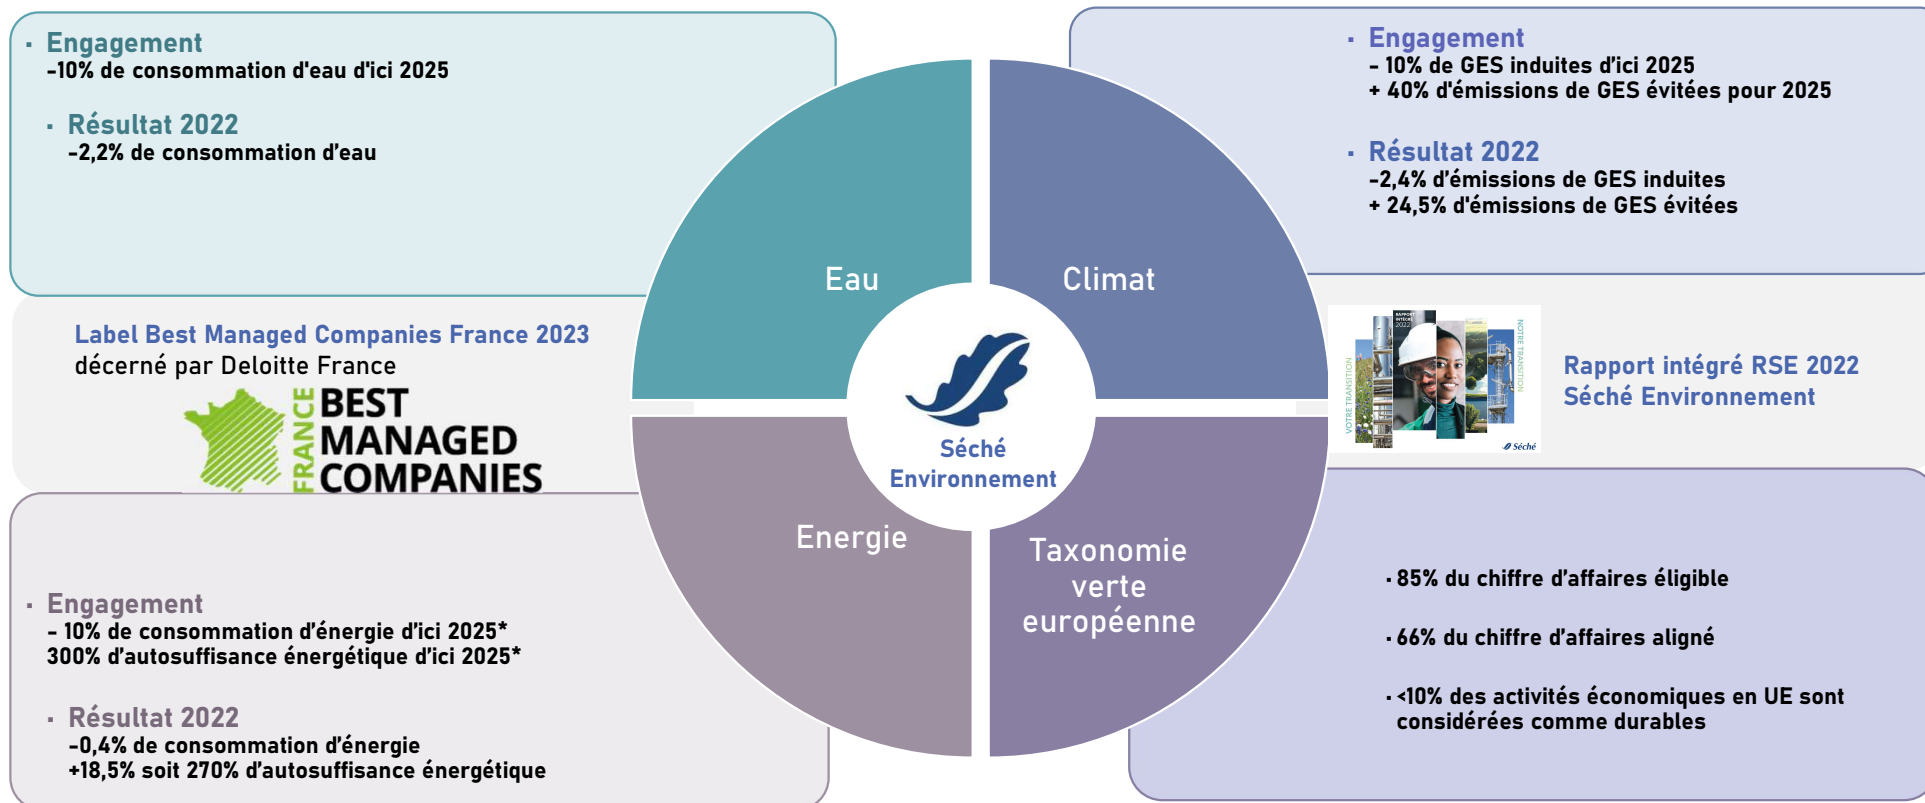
Engagement
-10% de consommation d'eau d'ici 2025

Résultat 2022
-2,2% de consommation d'eau

Engagement
- 10% de GES induites d'ici 2025
+ 40% d'émissions de GES évitées pour 2025

Résultat 2022
-2,4% d'émissions de GES induites
+ 24,5% d'émissions de GES évitées

Eau

Climat

Séché Environnement

Energie

Taxonomie verte européenne

Label Best Managed Companies France 2023
décerné par Deloitte France

FRANCE BEST MANAGED COMPANIES

RAPPORT INTÉGRÉ 2022
VOTRE TRANSITION
NOTRE TRANSITION
Séché

Rapport intégré RSE 2022
Séché Environnement

Engagement
- 10% de consommation d'énergie d'ici 2025*
300% d'autosuffisance énergétique d'ici 2025*

Résultat 2022
-0,4% de consommation d'énergie
+18,5% soit 270% d'autosuffisance énergétique

85% du chiffre d'affaires éligible

66% du chiffre d'affaires aligné

<10% des activités économiques en UE sont considérées comme durables